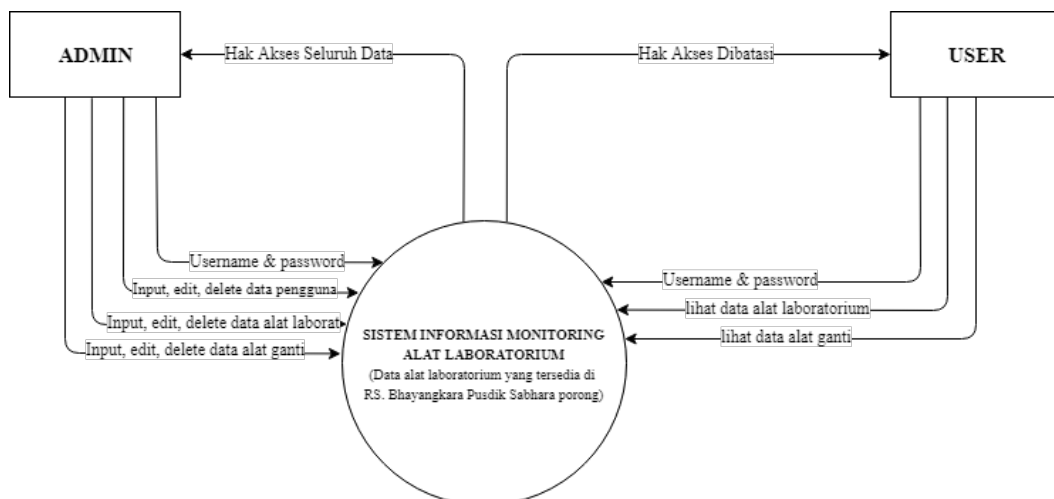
ADMIN

Hak Akses Seluruh Data

Hak Akses Dibatasi

USER

Username & password

Input, edit, delete data pengguna

Input, edit, delete data alat laborat

Input, edit, delete data alat ganti

SISTEM INFORMASI MONITORING ALAT LABORATORIUM
(Data alat laboratorium yang tersedia di RS. Bhayangkara Pusdik Sabhara porong)

Username & password

lihat data alat laboratorium

lihat data alat ganti